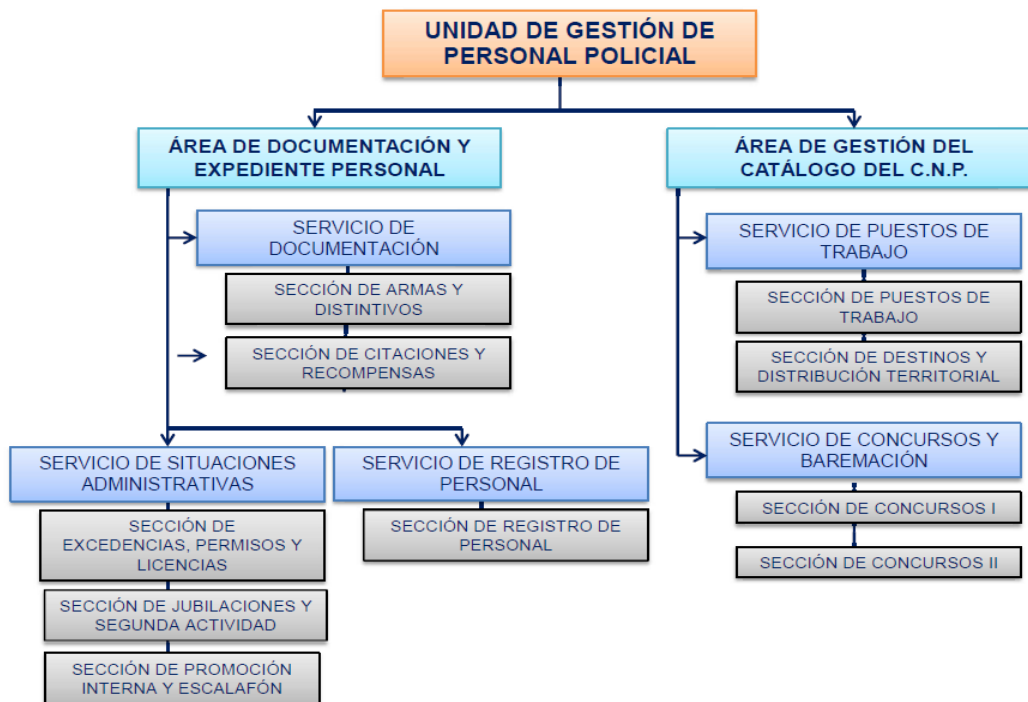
UNIDAD DE GESTIÓN DE PERSONAL POLICIAL

ÁREA DE DOCUMENTACIÓN Y EXPEDIENTE PERSONAL

SERVICIO DE DOCUMENTACIÓN

SECCIÓN DE ARMAS Y DISTINTIVOS

SECCIÓN DE CITACIONES Y RECOMPENSAS

SERVICIO DE SITUACIONES ADMINISTRATIVAS

SECCIÓN DE EXCEDENCIAS, PERMISOS Y LICENCIAS

SECCIÓN DE JUBILACIONES Y SEGUNDA ACTIVIDAD

SECCIÓN DE PROMOCIÓN INTERNA Y ESCALAFÓN

SERVICIO DE REGISTRO DE PERSONAL

SECCIÓN DE REGISTRO DE PERSONAL

ÁREA DE GESTIÓN DEL CATÁLOGO DEL C.N.P.

SERVICIO DE PUESTOS DE TRABAJO

SECCIÓN DE PUESTOS DE TRABAJO

SECCIÓN DE DESTINOS Y DISTRIBUCIÓN TERRITORIAL

SERVICIO DE CONCURSOS Y BAREMACIÓN

SECCIÓN DE CONCURSOS I

SECCIÓN DE CONCURSOS II